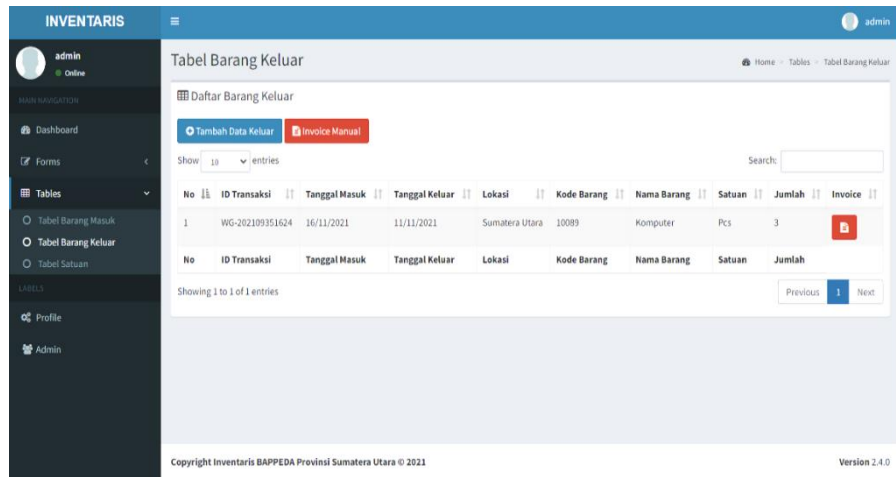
INVENTARIS

admin

admin
Online

MAIN NAVIGATION

Dashboard

Forms

Tables

Tabel Barang Masuk

Tabel Barang Keluar

Tabel Satuan

LABELS

Profile

Admin

Tabel Barang Keluar

Home > Tables > Tabel Barang Keluar

Daftar Barang Keluar

Tambah Data Keluar

Invoice Manual

Show 10 entries

Search:

| No | ID Transaksi | Tanggal Masuk | Tanggal Keluar | Lokasi | Kode Barang | Nama Barang | Satuan | Jumlah | Invoice |
|---|---|---|---|---|---|---|---|---|---|
| 1 | WG-202109351624 | 16/11/2021 | 11/11/2021 | Sumatera Utara | 10089 | Komputer | Pcs | 3 | |
| No | ID Transaksi | Tanggal Masuk | Tanggal Keluar | Lokasi | Kode Barang | Nama Barang | Satuan | Jumlah | |

Showing 1 to 1 of 1 entries

Previous 1 Next

Copyright Inventaris BAPPEDA Provinsi Sumatera Utara © 2021

Version 2.4.0